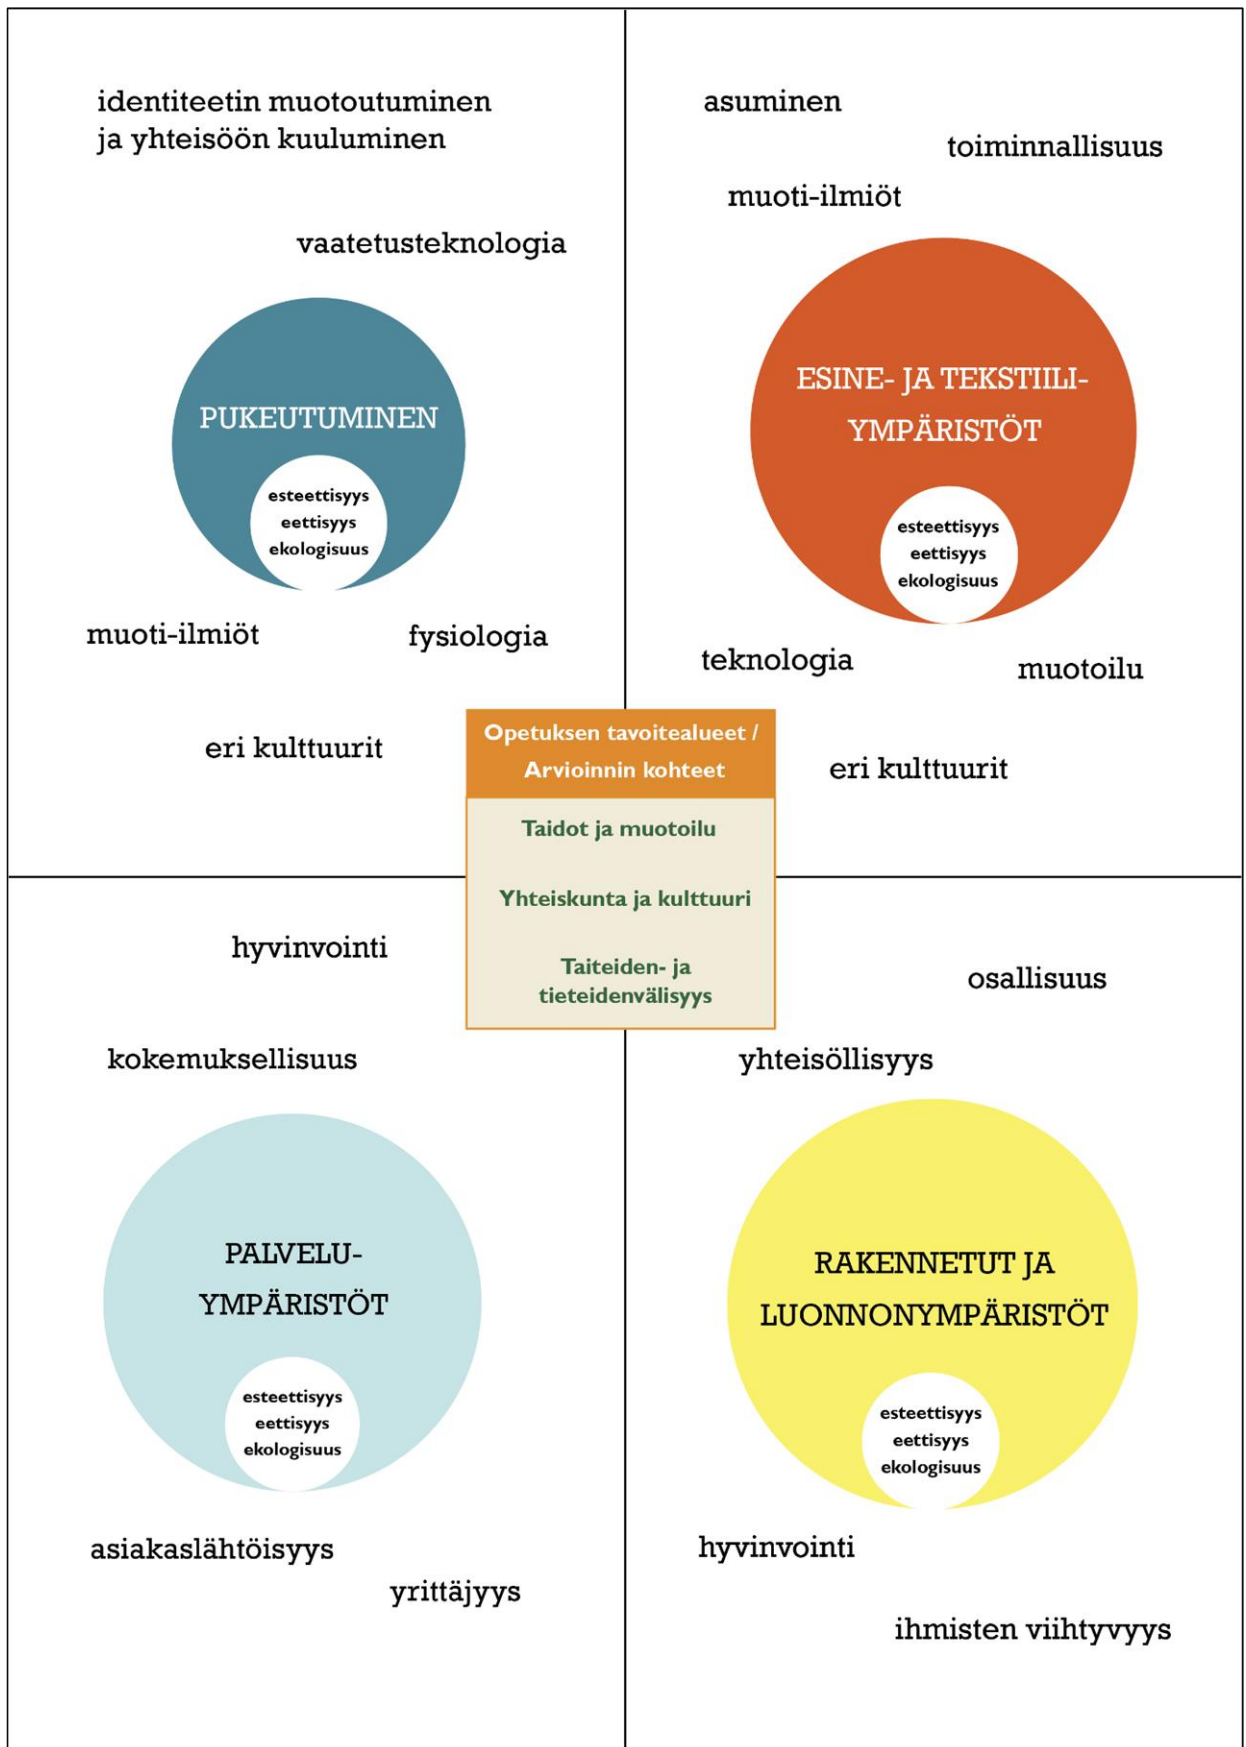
identiteetin muotoutuminen ja yhteisöön kuuluminen

vaatetusteknologia

PUKEUTUMINEN

esteettisyys
eettisyys
ekologisuus

muoti-ilmiöt

fysiologia

eri kulttuurit

asuminen

toiminnallisuus

muoti-ilmiöt

ESINE- JA TEKSTIILI-YMPÄRISTÖT

esteettisyys
eettisyys
ekologisuus

teknologia

muotoilu

eri kulttuurit

Opetuksen tavoitealueet / Arvioinnin kohteet

Taidot ja muotoilu

Yhteiskunta ja kulttuuri

Taiteiden- ja tieteidenvälisyys

hyvinvointi

kokemuksellisuus

PALVELU-YMPÄRISTÖT

esteettisyys
eettisyys
ekologisuus

asiakaslähtöisyys

yrittäjyys

osallisuus

yhteisöllisyys

RAKENNETUT JA LUONNONYMPÄRISTÖT

esteettisyys
eettisyys
ekologisuus

hyvinvointi

ihmisten viihtyvyys